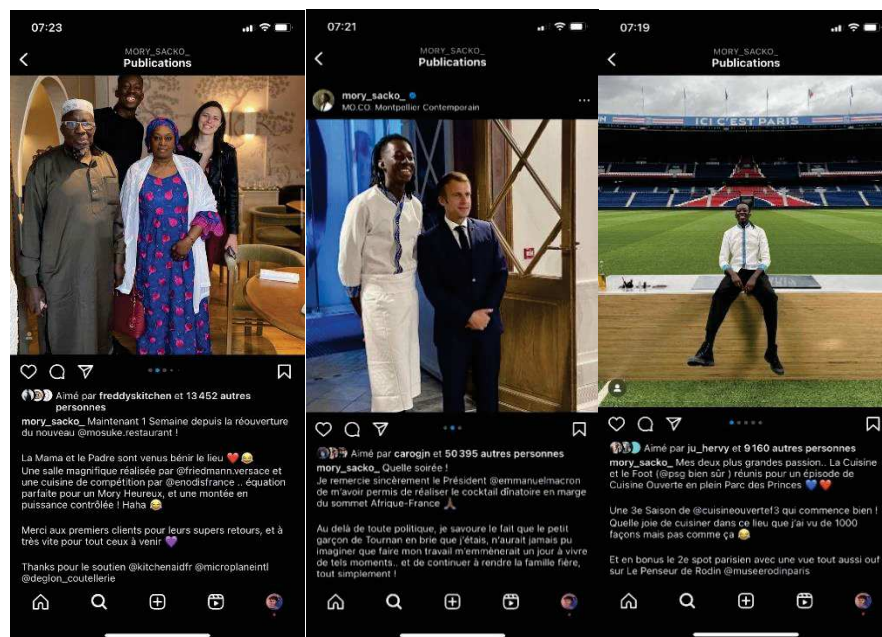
07:23

MORY_SACKO_
Publications

Aimé par freddyskitchen et 13 452 autres personnes

mory_sacko_ Maintenant 1 Semaine depuis la réouverture du nouveau @mosuke.restaurant !

La Mama et le Padre sont venus bénir le lieu ❤️😂
Une salle magnifique réalisée par @friedmann.versace et une cuisine de compétition par @enodisfrance .. équation parfaite pour un Mory Heureux, et une montée en puissance contrôlée ! Haha 😂

Merci aux premiers clients pour leurs supers retours, et à très vite pour tout ceux à venir 💜

Thanks pour le soutien @kitchenaidfr @microplaneintl @deglon_coutellerie

07:21

MORY_SACKO_
Publications

mory_sacko_
MO.CO. Montpellier Contemporain

Aimé par carogjn et 50 395 autres personnes

mory_sacko_ Quelle soirée !
Je remercie sincèrement le Président @emmanuelmacron de m'avoir permis de réaliser le cocktail dînatoire en marge du sommet Afrique-France 🙏

Au delà de toute politique, je savoure le fait que le petit garçon de Tournan en brie que j'étais, n'aurait jamais pu imaginer que faire mon travail m'emmènerait un jour à vivre de tels moments.. et de continuer à rendre la famille fière, tout simplement !

07:19

MORY_SACKO_
Publications

ICI C'EST PARIS

Aimé par ju_hervy et 9 160 autres personnes

mory_sacko_ Mes deux plus grandes passion.. La Cuisine et le Foot (@psg bien sûr ) réunis pour un épisode de Cuisine Ouverte en plein Parc des Princes 💙❤️

Une 3e Saison de @cuisineouvertef3 qui commence bien ! Quelle joie de cuisiner dans ce lieu que j'ai vu de 1000 façons mais pas comme ça 😂

Et en bonus le 2e spot parisien avec une vue tout aussi ouf sur Le Penseur de Rodin @museerodinparis